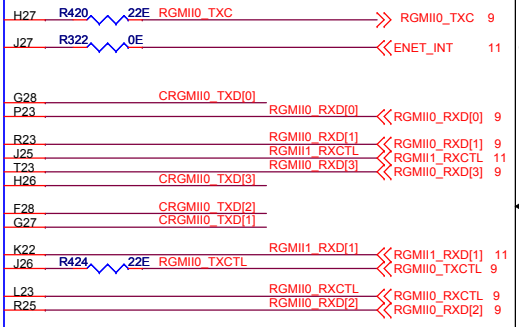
H27 R420 22E RGMII0_TXC RGMII0_TXC 9
J27 R322 0E ENET_INT 11

G28 CRGMII0_TXD[0]
P23 RGMII0_RXD[0] RGMII0_RXD[0] 9

R23 RGMII0_RXD[1] RGMII0_RXD[1] 9
J25 RGMII1_RXCTL RGMII1_RXCTL 11
T23 RGMII0_RXD[3] RGMII0_RXD[3] 9
H26 CRGMII0_TXD[3]

F28 CRGMII0_TXD[2]
G27 CRGMII0_TXD[1]

K22 RGMII1_RXD[1] RGMII1_RXD[1] 11
J26 R424 22E RGMII0_TXCTL RGMII0_TXCTL 9

L23 RGMII0_RXCTL RGMII0_RXCTL 9
R25 RGMII0_RXD[2] RGMII0_RXD[2] 9